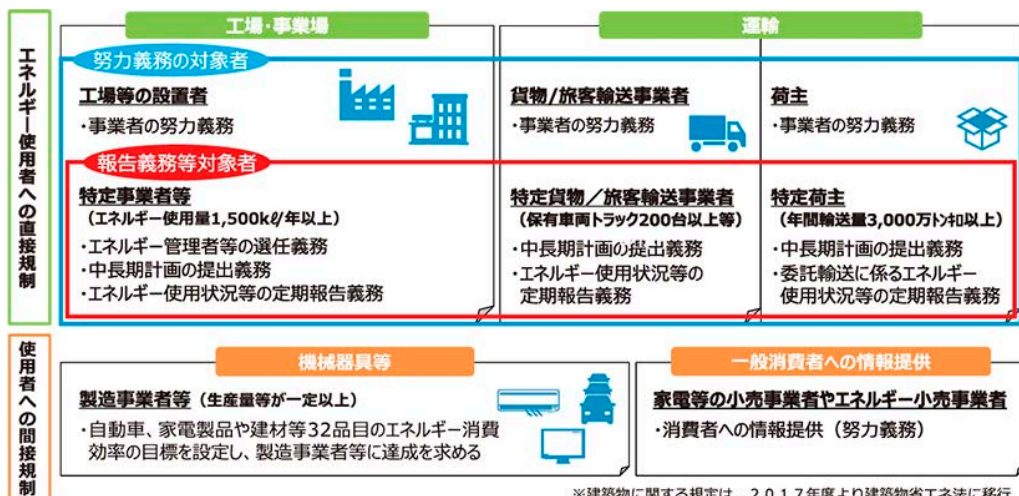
エネルギー使用者への直接規制

工場・事業場

運輸

努力義務の対象者

工場等の設置者
・事業者の努力義務

貨物/旅客輸送事業者
・事業者の努力義務

荷主
・事業者の努力義務

報告義務等対象者

特定事業者等
（エネルギー使用量1,500kℓ/年以上）
・エネルギー管理者等の選任義務
・中長期計画の提出義務
・エネルギー使用状況等の定期報告義務

特定貨物／旅客輸送事業者
（保有車両トラック200台以上等）
・中長期計画の提出義務
・エネルギー使用状況等の定期報告義務

特定荷主
（年間輸送量3,000万トンキロ以上）
・中長期計画の提出義務
・委託輸送に係るエネルギー使用状況等の定期報告義務

使用者への間接規制

機械器具等

製造事業者等（生産量等が一定以上）
・自動車、家電製品や建材等32品目のエネルギー消費効率の目標を設定し、製造事業者等に達成を求める

一般消費者への情報提供

家電等の小売事業者やエネルギー小売事業者
・消費者への情報提供（努力義務）

※建築物に関する規定は、２０１７年度より建築物省エネ法に移行